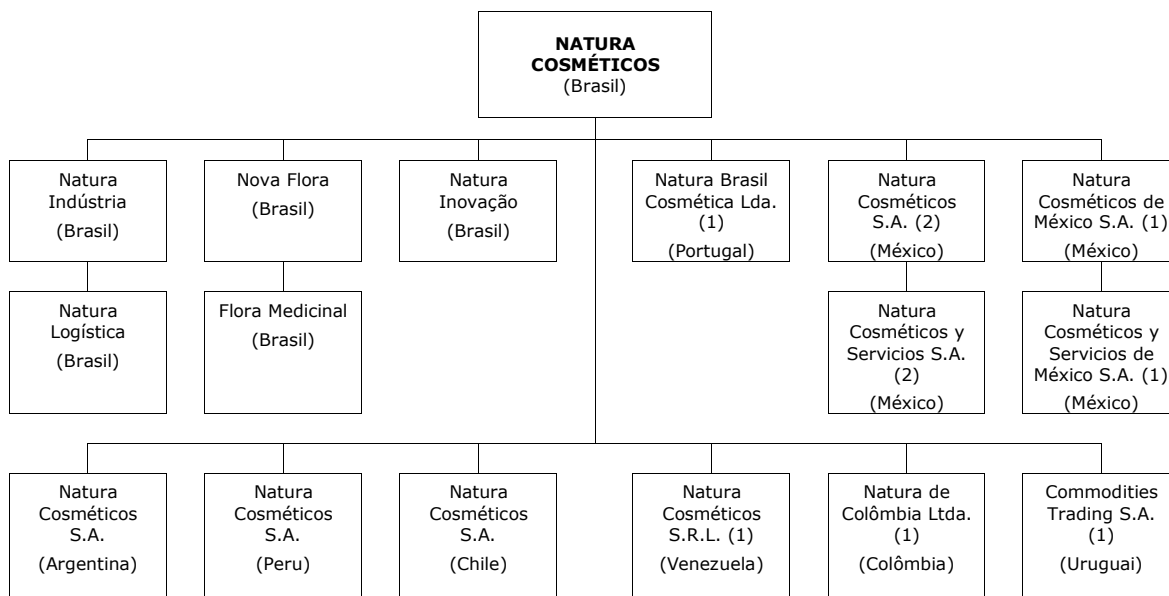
NATURA COSMÉTICOS
(Brasil)

Natura Indústria
(Brasil)

Natura Logística
(Brasil)

Nova Flora
(Brasil)

Flora Medicinal
(Brasil)

Natura Inovação
(Brasil)

Natura Brasil Cosmética Lda.
(1)
(Portugal)

Natura Cosméticos S.A. (2)
(México)

Natura Cosméticos y Servicios S.A.
(2)
(México)

Natura Cosméticos de México S.A. (1)
(México)

Natura Cosméticos y Servicios de México S.A. (1)
(México)

Natura Cosméticos S.A.
(Argentina)

Natura Cosméticos S.A.
(Peru)

Natura Cosméticos S.A.
(Chile)

Natura Cosméticos S.R.L. (1)
(Venezuela)

Natura de Colômbia Ltda.
(1)
(Colômbia)

Commodities Trading S.A.
(1)
(Uruguai)